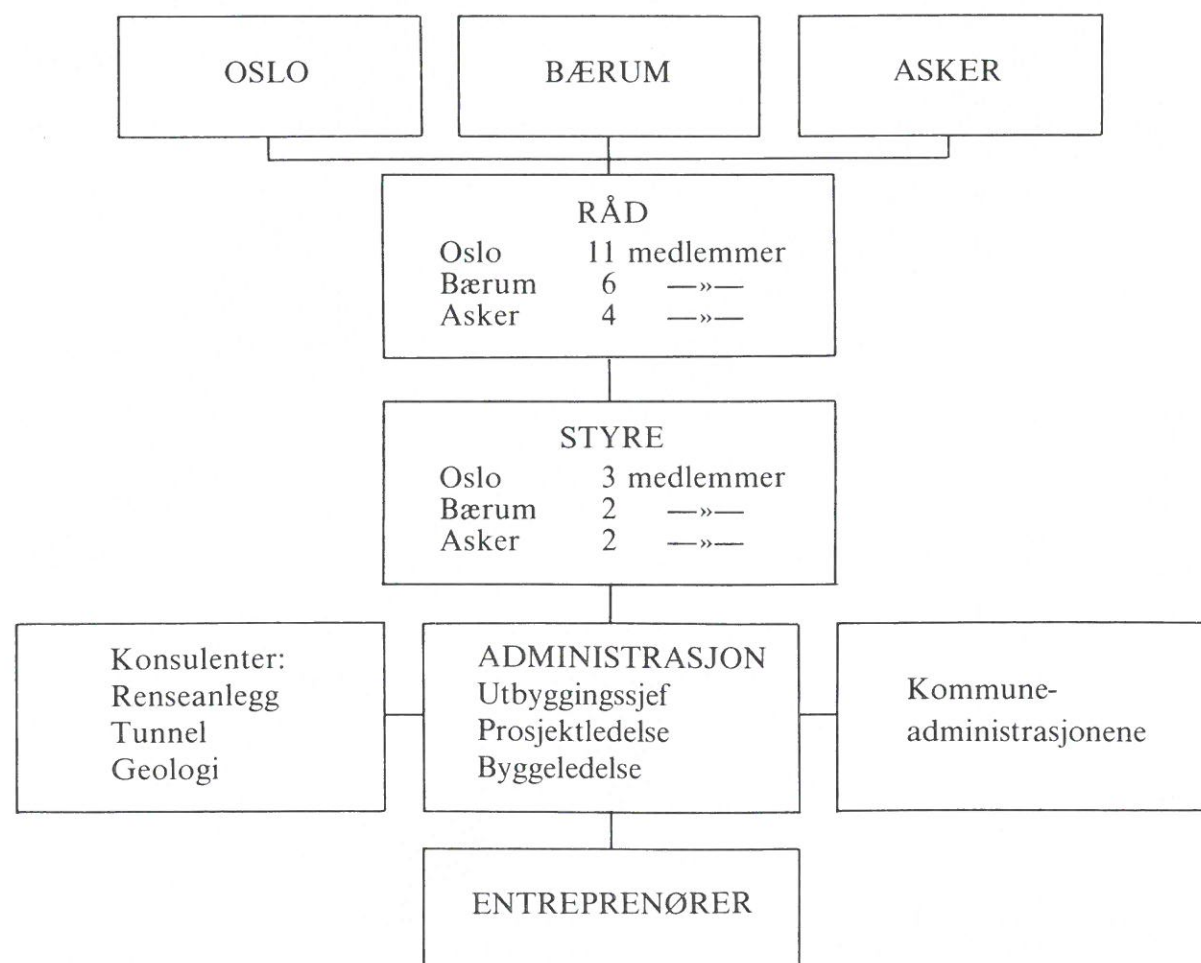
OSLO

BÆRUM

ASKER

RÅD
Oslo 11 medlemmer
Bærum 6 —»—
Asker 4 —»—

STYRE
Oslo 3 medlemmer
Bærum 2 —»—
Asker 2 —»—

Konsulenter:
Renseanlegg
Tunnel
Geologi

ADMINISTRASJON
Utbyggingssjef
Prosjektledelse
Byggeledelse

Kommune-administrasjonene

ENTREPRENØRER